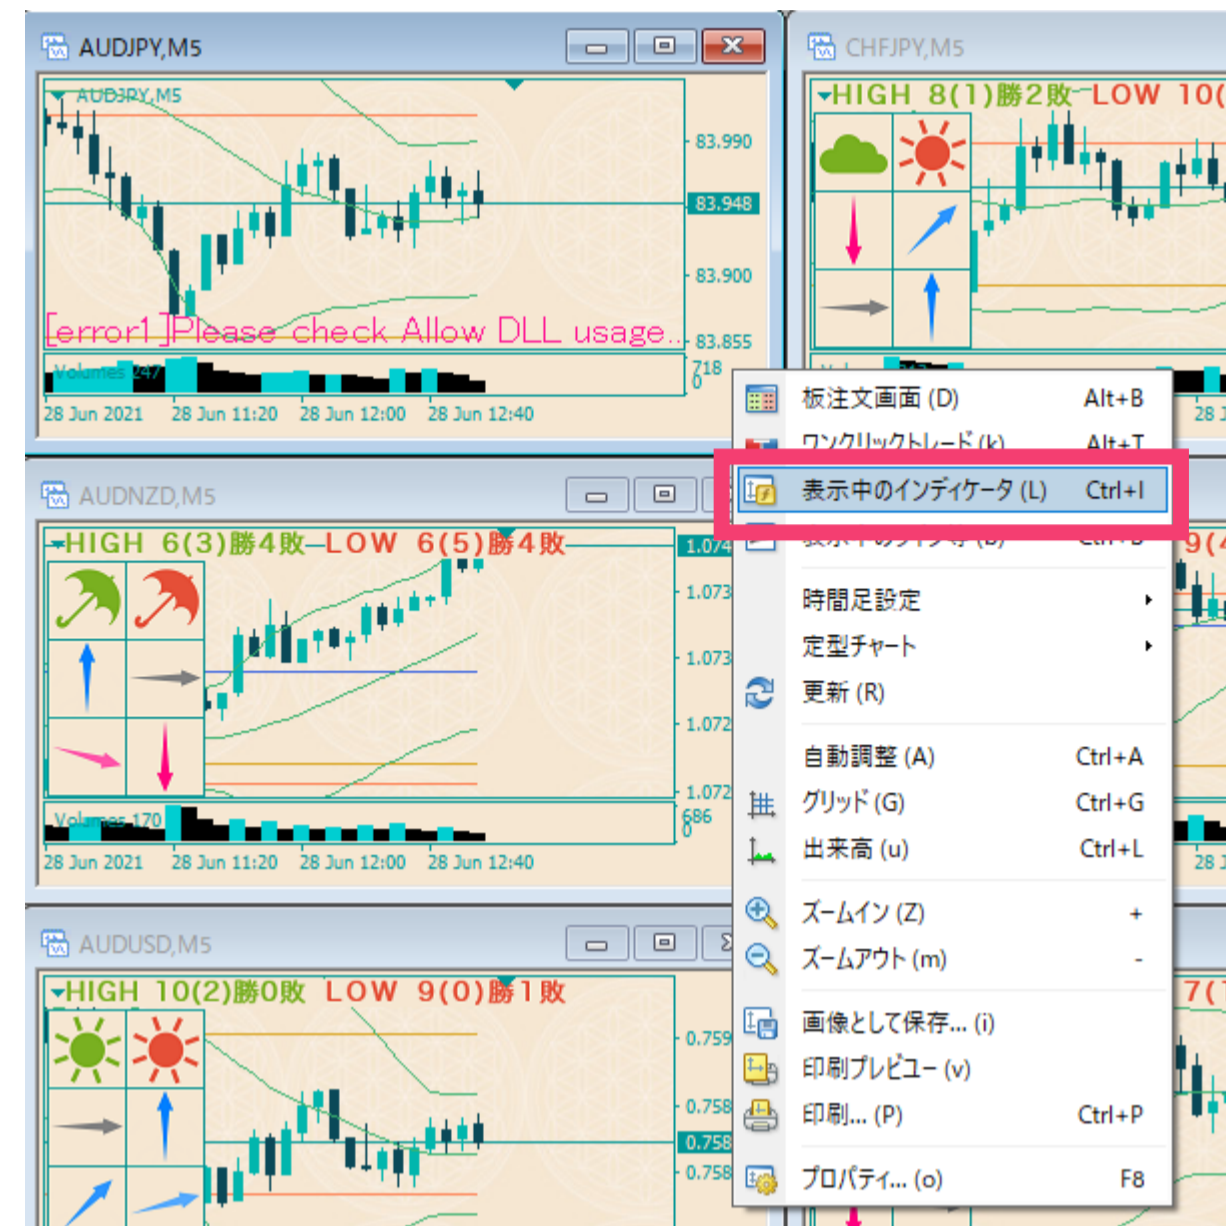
AUDJPY,M5

AUDJPY,M5

83.990
83.948
83.900
[error1]Please check Allow DLL usage..
83.855
Volumes 247
718
0
28 Jun 2021 28 Jun 11:20 28 Jun 12:00 28 Jun 12:40

CHFJPY,M5

HIGH 8(1)勝2敗 LOW 10(

AUDNZD,M5

HIGH 6(3)勝4敗 LOW 6(5)勝4敗
1.074
1.073
1.073
1.072
1.072
Volumes 170
686
0
28 Jun 2021 28 Jun 11:20 28 Jun 12:00 28 Jun 12:40

AUDUSD,M5

HIGH 10(2)勝0敗 LOW 9(0)勝1敗
0.759
0.758
0.758
0.758

| | |
|---|---|
| 板注文画面 (D) | Alt+B |
| ワンクリックトレード (k) | Alt+T |
| 表示中のインディケータ (L) | Ctrl+I |
| 表示中のオブジェクト (B) | Ctrl+B |
| 時間足設定 | ▸ |
| 定型チャート | ▸ |
| 更新 (R) | |
| 自動調整 (A) | Ctrl+A |
| グリッド (G) | Ctrl+G |
| 出来高 (u) | Ctrl+L |
| ズームイン (Z) | + |
| ズームアウト (m) | - |
| 画像として保存... (i) | |
| 印刷プレビュー (v) | |
| 印刷... (P) | Ctrl+P |
| プロパティ... (o) | F8 |

9(
7(
28
28